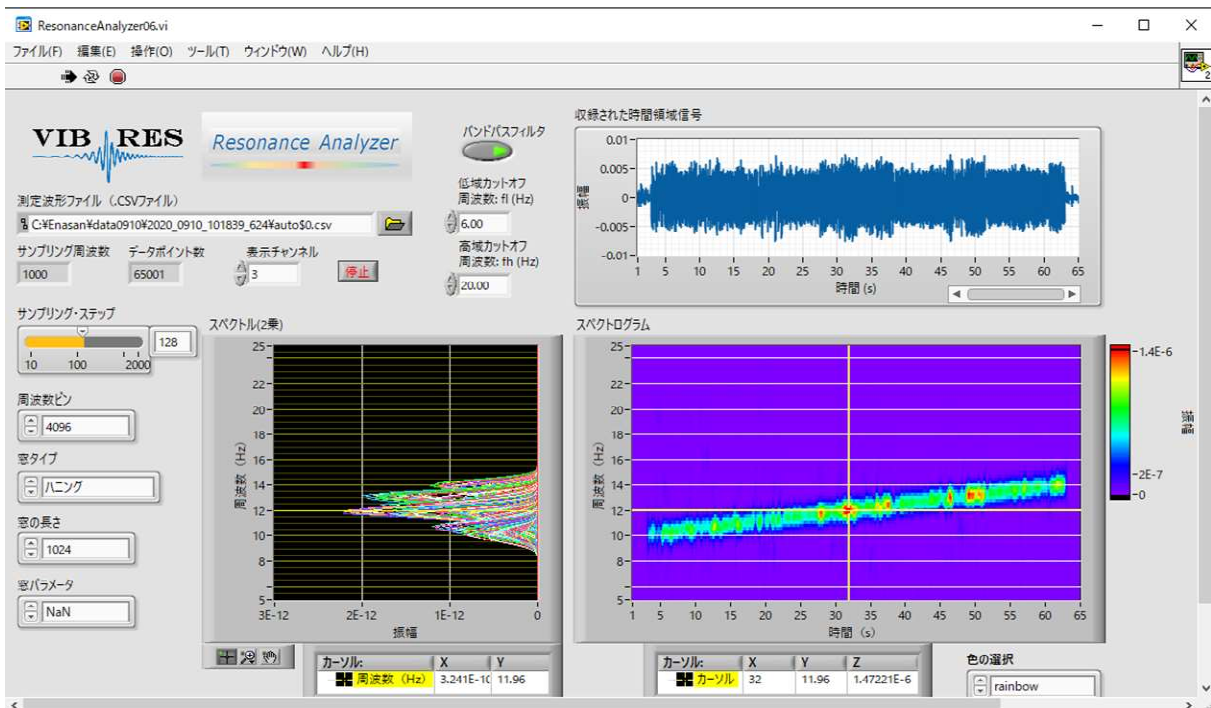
ResonanceAnalyzer06.vi

ファイル(F) 編集(E) 操作(O) ツール(T) ウィンドウ(W) ヘルプ(H)

VIB RES

Resonance Analyzer

バンドパスフィルタ

低域カットオフ 周波数: fl (Hz)
6.00

高域カットオフ 周波数: fh (Hz)
20.00

測定波形ファイル（.CSVファイル）
C:¥Enasan¥data0910¥2020_0910_101839_624¥auto$0.csv

サンプリング周波数
1000

データポイント数
65001

表示チャンネル
3

停止

収録された時間領域信号

| 0.01 | 0.005 | 0 | -0.005 | -0.01 |

振幅

1 5 10 15 20 25 30 35 40 45 50 55 60 65
時間 (s)

サンプリング・ステップ
10 100 2000
128

周波数ビン
4096

窓タイプ
ハニング

窓の長さ
1024

窓パラメータ
NaN

スペクトル(2乗)
25 22 20 18 16 14 12 10 8 5
周波数 (Hz)
3E-12 2E-12 1E-12 0
振幅

スペクトログラム
25 22 20 18 16 14 12 10 8 5
周波数 (Hz)
1 5 10 15 20 25 30 35 40 45 50 55 60 65
時間 (s)

1.4E-6
2E-7
0
振幅

| カーソル: | X | Y |
|---|---|---|
| 周波数 (Hz) | 3.241E-1( | 11.96 |

| カーソル: | X | Y | Z |
|---|---|---|---|
| カーソル | 32 | 11.96 | 1.47221E-6 |

色の選択
rainbow